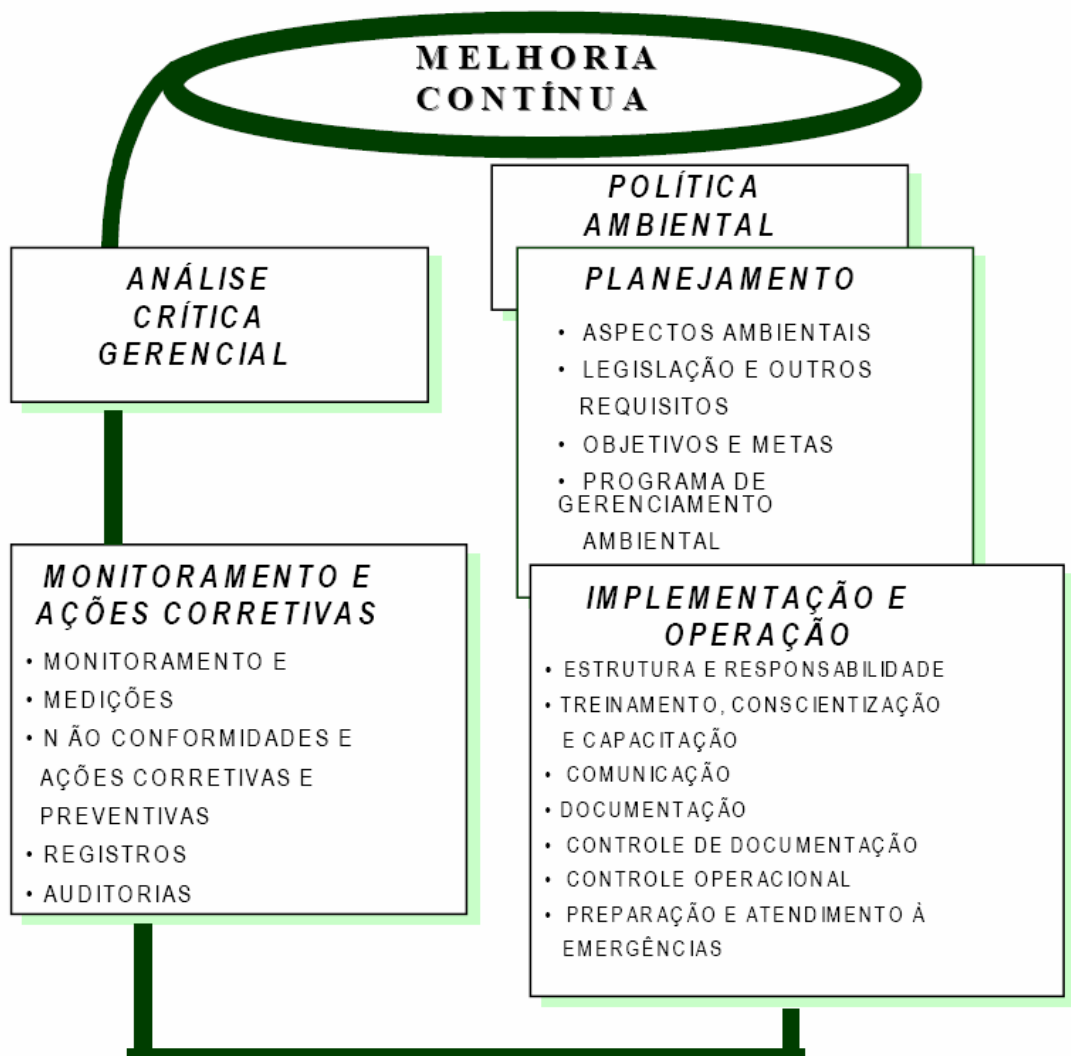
MELHORIA CONTÍNUA

POLÍTICA AMBIENTAL

ANÁLISE CRÍTICA GERENCIAL

PLANEJAMENTO
• ASPECTOS AMBIENTAIS
• LEGISLAÇÃO E OUTROS REQUISITOS
• OBJETIVOS E METAS
• PROGRAMA DE GERENCIAMENTO AMBIENTAL

MONITORAMENTO E AÇÕES CORRETIVAS
• MONITORAMENTO E
• MEDIÇÕES
• NÃO CONFORMIDADES E AÇÕES CORRETIVAS E PREVENTIVAS
• REGISTROS
• AUDITORIAS

IMPLEMENTAÇÃO E OPERAÇÃO
• ESTRUTURA E RESPONSABILIDADE
• TREINAMENTO, CONSCIENTIZAÇÃO E CAPACITAÇÃO
• COMUNICAÇÃO
• DOCUMENTAÇÃO
• CONTROLE DE DOCUMENTAÇÃO
• CONTROLE OPERACIONAL
• PREPARAÇÃO E ATENDIMENTO À EMERGÊNCIAS